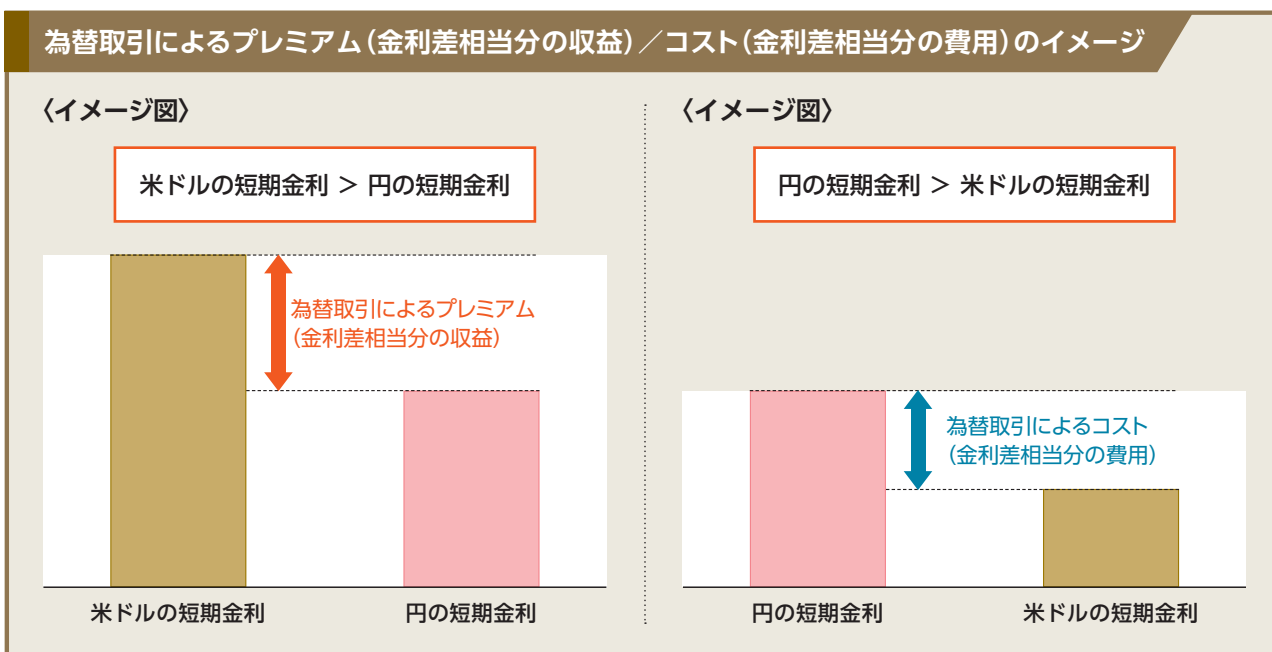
為替取引によるプレミアム（金利差相当分の収益）／コスト（金利差相当分の費用）のイメージ

〈イメージ図〉

米ドルの短期金利 ＞ 円の短期金利

為替取引によるプレミアム
（金利差相当分の収益）

米ドルの短期金利

円の短期金利

〈イメージ図〉

円の短期金利 ＞ 米ドルの短期金利

為替取引によるコスト
（金利差相当分の費用）

円の短期金利

米ドルの短期金利